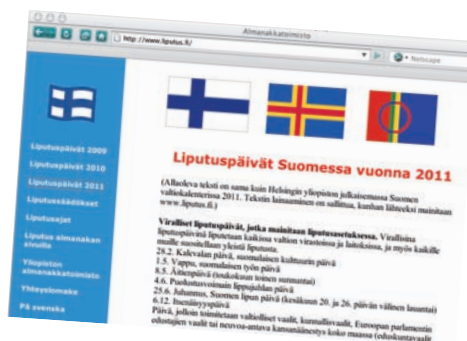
Almanakkatoimisto

http://www.liputus.fi/

Netscape

Liputuspäivät 2009
Liputuspäivät 2010
Liputuspäivät 2011
Liputussäädökset
Liputusajat
Liputus almanakan sivuilla
Yliopiston almanakkatoimisto
Yhteystomake
På svenska

Liputuspäivät Suomessa vuonna 2011

(Alla oleva teksti on sama kuin Helsingin yliopiston julkaisemassa Suomen valtiokalenterissa 2011. Tekstin lainaaminen on sallittua, kunhan lähteeksi mainitaan www.liputus.fi.)

Viralliset liputuspäivät, jotka mainitaan liputusasetuksessa. Virallisina liputuspäivinä liputetaan kaikissa valtion virastoissa ja laitoksissa, ja myös kaikille muille suositellaan yleistä liputusta.
28.2. Kalevalan päivä, suomalaisen kulttuurin päivä
1.5. Vappu, suomalaisen työn päivä
8.5. Äitienpäivä (toukokuun toinen sunnuntai)
4.6. Puolustusvoimain lippujuhlan päivä
25.6. Juhannus, Suomen lipun päivä (kesäkuun 20. ja 26. päivän välinen lauantai)
6.12. Itsenäisyyspäivä
Päivä, jolloin toimitetaan valtiolliset vaalit, kunnallisvaalit, Euroopan parlamentin edustajien vaalit tai neuvoa-antava kansanäänestys koko maassa (eduskuntavaalit